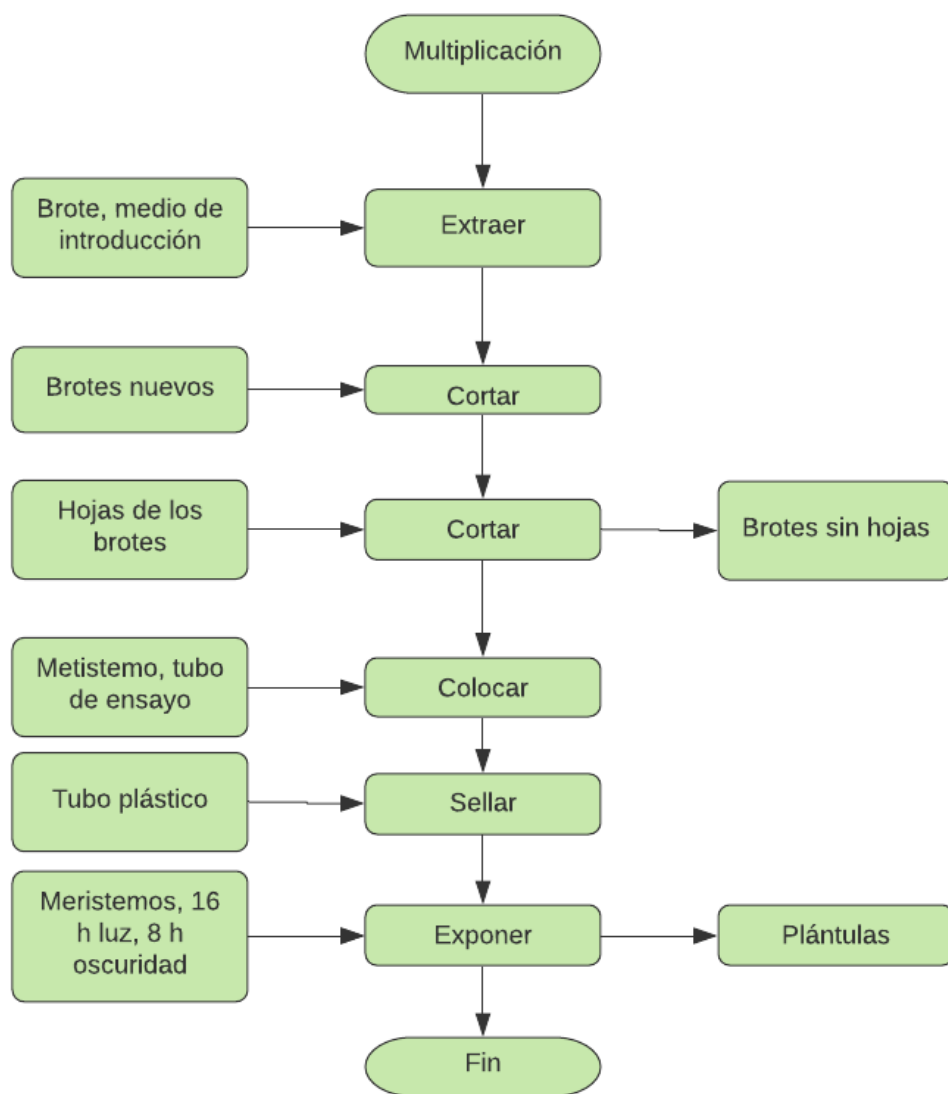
Multiplicación

Brote, medio de introducción

Extraer

Brotes nuevos

Cortar

Hojas de los brotes

Cortar

Brotes sin hojas

Metistemo, tubo de ensayo

Colocar

Tubo plástico

Sellar

Meristemos, 16 h luz, 8 h oscuridad

Exponer

Plántulas

Fin